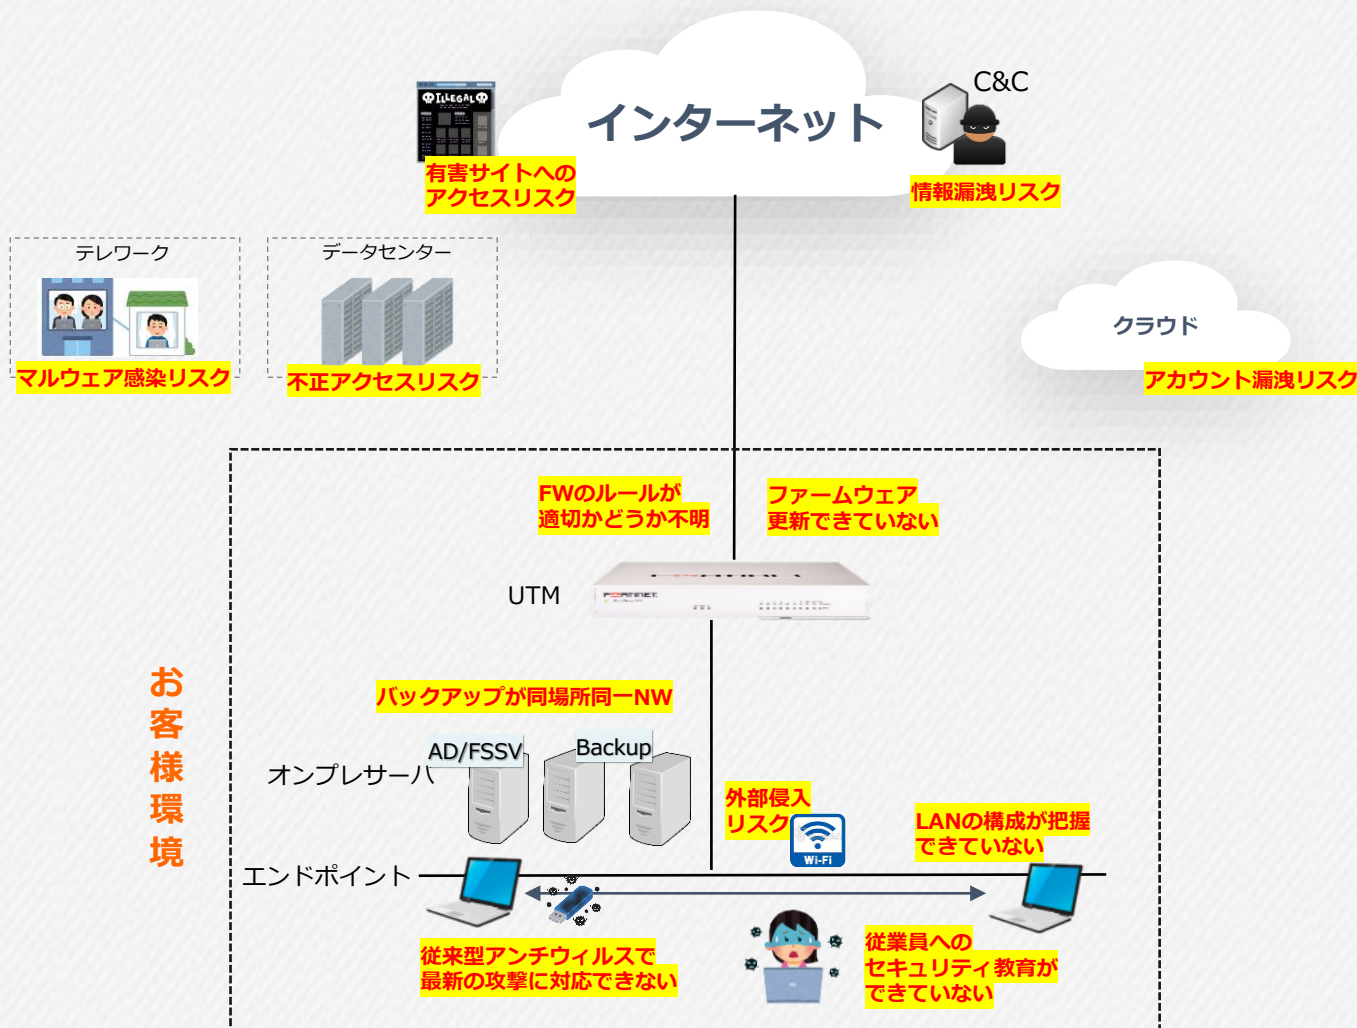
インターネット

ILLEGAL

有害サイトへのアクセスリスク

C&C

情報漏洩リスク

テレワーク

マルウェア感染リスク

データセンター

不正アクセスリスク

クラウド

アカウント漏洩リスク

FWのルールが適切かどうか不明

ファームウェア更新できていない

UTM

FORTINET

お客様環境

バックアップが同場所同一NW

オンプレサーバ

AD/FSSV

Backup

外部侵入リスク

Wi-Fi

LANの構成が把握できていない

エンドポイント

従来型アンチウィルスで最新の攻撃に対応できない

従業員へのセキュリティ教育ができていない